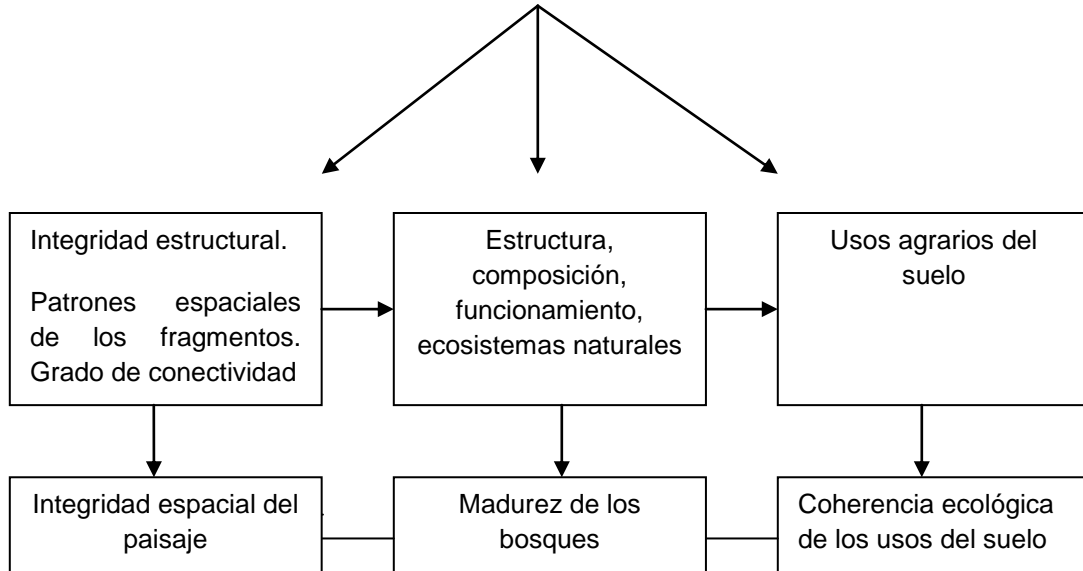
Integridad estructural.

Patrones espaciales de los fragmentos. Grado de conectividad

Estructura, composición, funcionamiento, ecosistemas naturales

Usos agrarios del suelo

Integridad espacial del paisaje

Madurez de los bosques

Coherencia ecológica de los usos del suelo